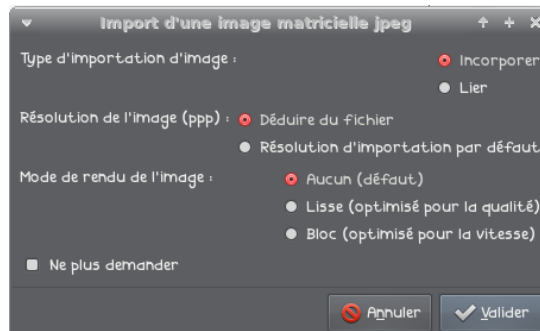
Import d'une image matricielle jpeg

Type d'importation d'image :

Incorporer

Lier

Résolution de l'image (ppp) :

Déduire du fichier

Résolution d'importation par défaut

Mode de rendu de l'image :

Aucun (défaut)

Lisse (optimisé pour la qualité)

Bloc (optimisé pour la vitesse)

Ne plus demander

Annuler

Valider